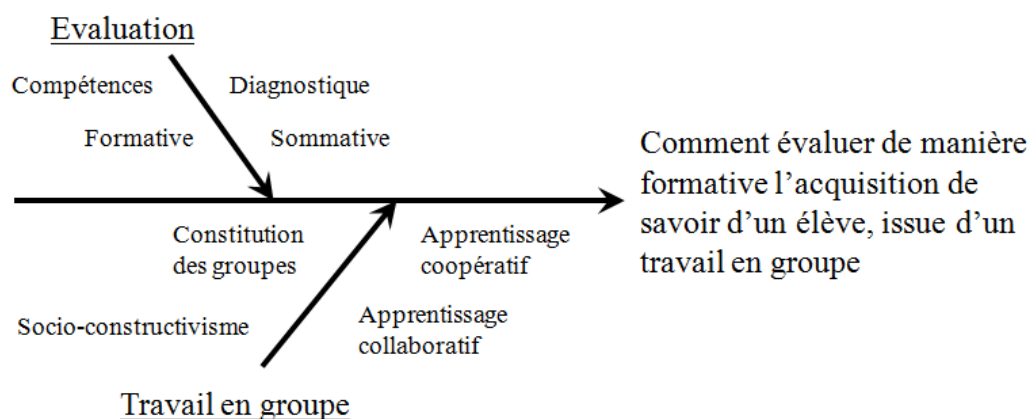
Evaluation

Compétences

Diagnostique

Formative

Sommative

Comment évaluer de manière formative l'acquisition de savoir d'un élève, issue d'un travail en groupe

Constitution des groupes

Apprentissage coopératif

Socio-constructivisme

Apprentissage collaboratif

Travail en groupe